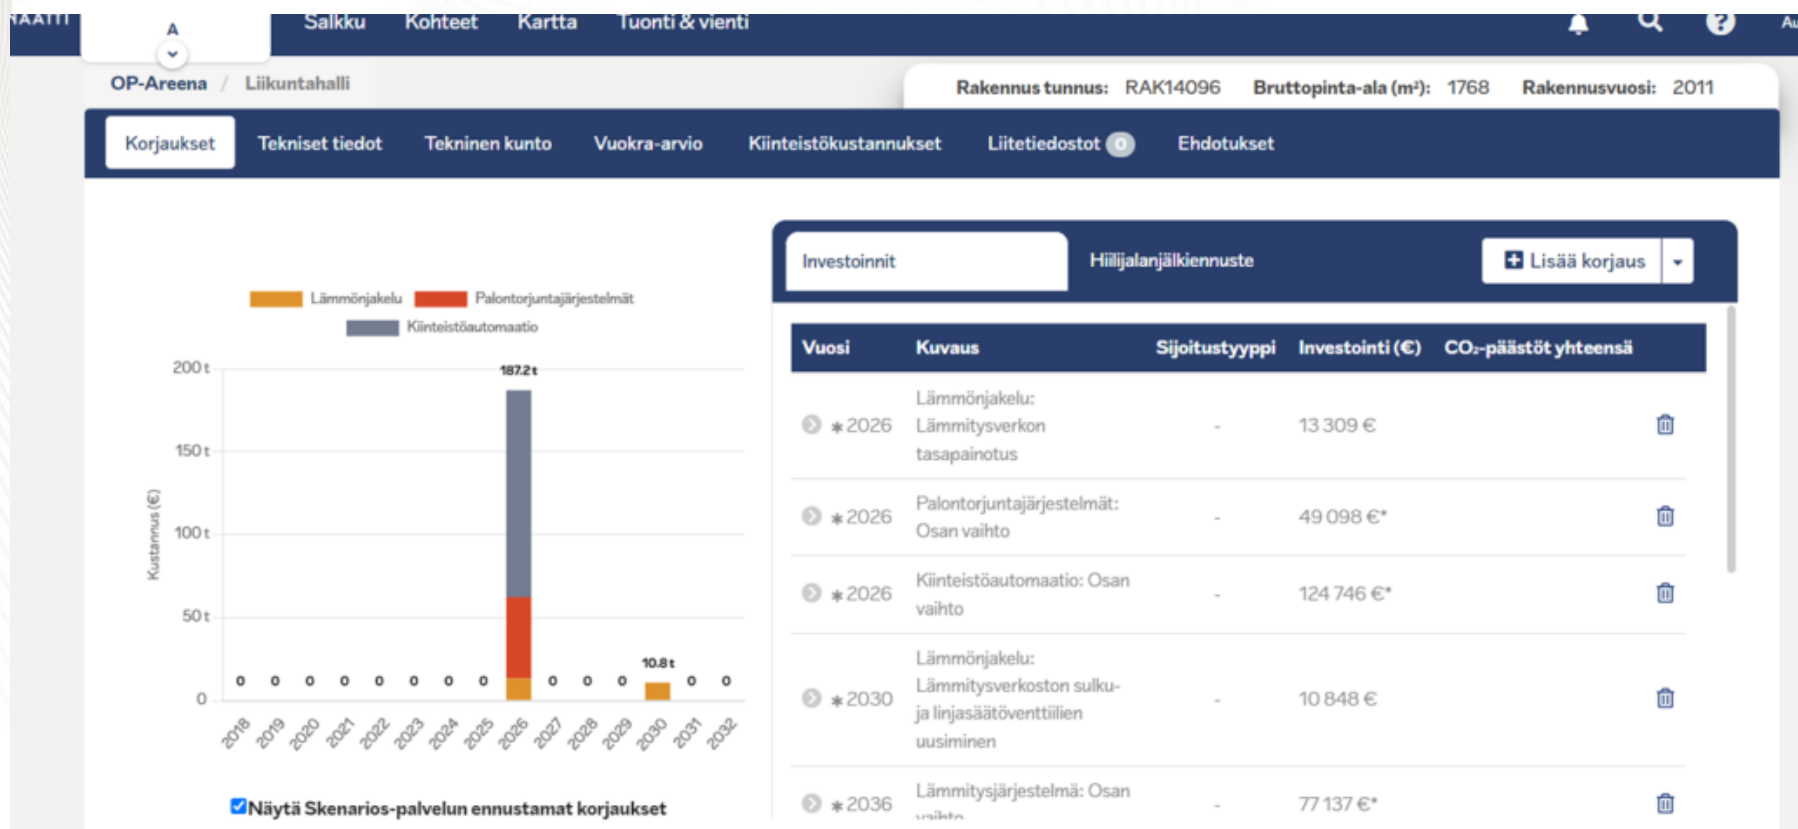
NAATTI A Salkku Kohteet Kartta Tuonti & vienti Au

OP-Areena / Liikuntahalli

Rakennus tunnus: RAK14096 Bruttopinta-ala (m²): 1768 Rakennusvuosi: 2011

Korjaukset Tekniset tiedot Tekninen kunto Vuokra-arvio Kiinteistökustannukset Liitetiedostot 0 Ehdotukset

Lämmönjakelu Palontorjuntajärjestelmät Kiinteistöautomaatio

Kustannus (€)

200 t
150 t
100 t
50 t
0

187.2 t
10.8 t

0 0 0 0 0 0 0 0 0 0 0 0 0

2018 2019 2020 2021 2022 2023 2024 2025 2026 2027 2028 2029 2030 2031 2032

Näytä Skenarios-palvelun ennustamat korjaukset

Investoinnit Hiilijalanjälkiennuste Lisää korjaus

| Vuosi | Kuvaus | Sijoitustyyppi | Investointi (€) | $CO_2$-päästöt yhteensä |
|---|---|---|---|---|
| ⁎2026 | Lämmönjakelu: Lämmitysverkon tasapainotus | - | 13 309 € | |
| ⁎2026 | Palontorjuntajärjestelmät: Osan vaihto | - | 49 098 €* | |
| ⁎2026 | Kiinteistöautomaatio: Osan vaihto | - | 124 746 €* | |
| ⁎2030 | Lämmönjakelu: Lämmitysverkoston sulku- ja linjasäätöventtiilien uusiminen | - | 10 848 € | |
| ⁎2036 | Lämmitysjärjestelmä: Osan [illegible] | - | 77 137 €* | |